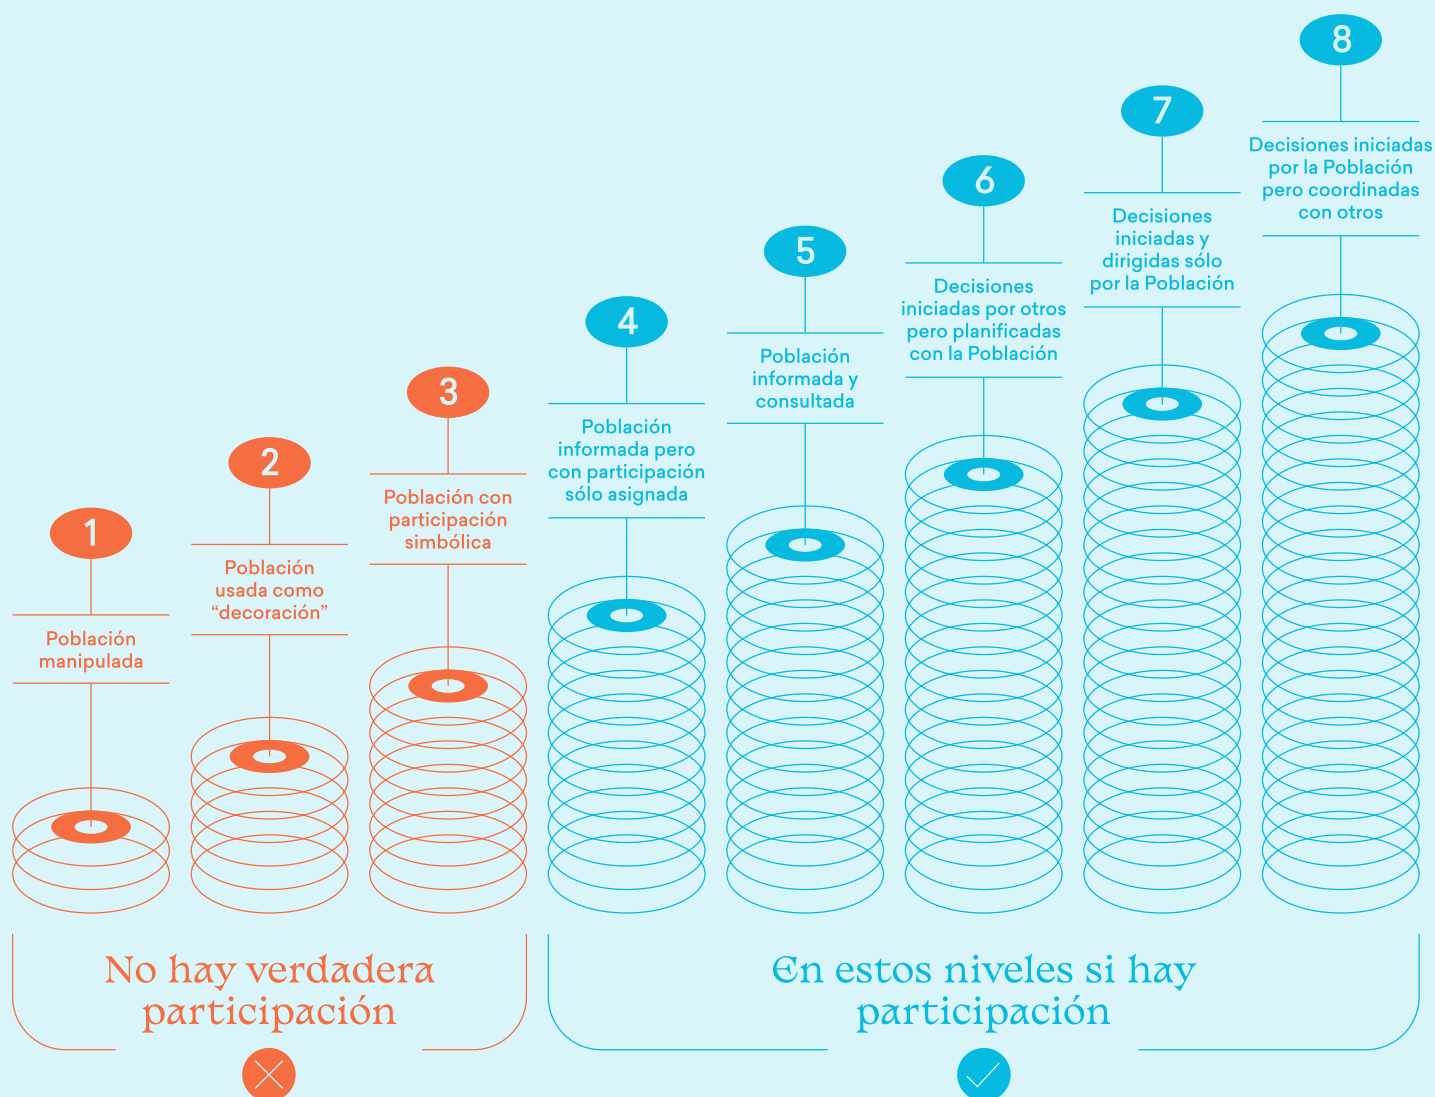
1
Población manipulada

2
Población usada como “decoración”

3
Población con participación simbólica

4
Población informada pero con participación sólo asignada

5
Población informada y consultada

6
Decisiones iniciadas por otros pero planificadas con la Población

7
Decisiones iniciadas y dirigidas sólo por la Población

8
Decisiones iniciadas por la Población pero coordinadas con otros

No hay verdadera participación

En estos niveles si hay participación